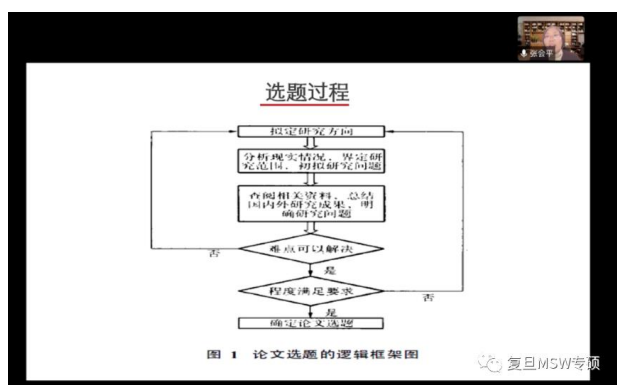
张会平

选题过程

拟定研究方向

分析现实情况，界定研究范围，初拟研究问题

查阅相关资料，总结国内外研究成果，明确研究问题

难点可以解决

否

是

程度满足要求

否

是

确定论文选题

图 1 论文选题的逻辑框架图

复旦MSW专硕